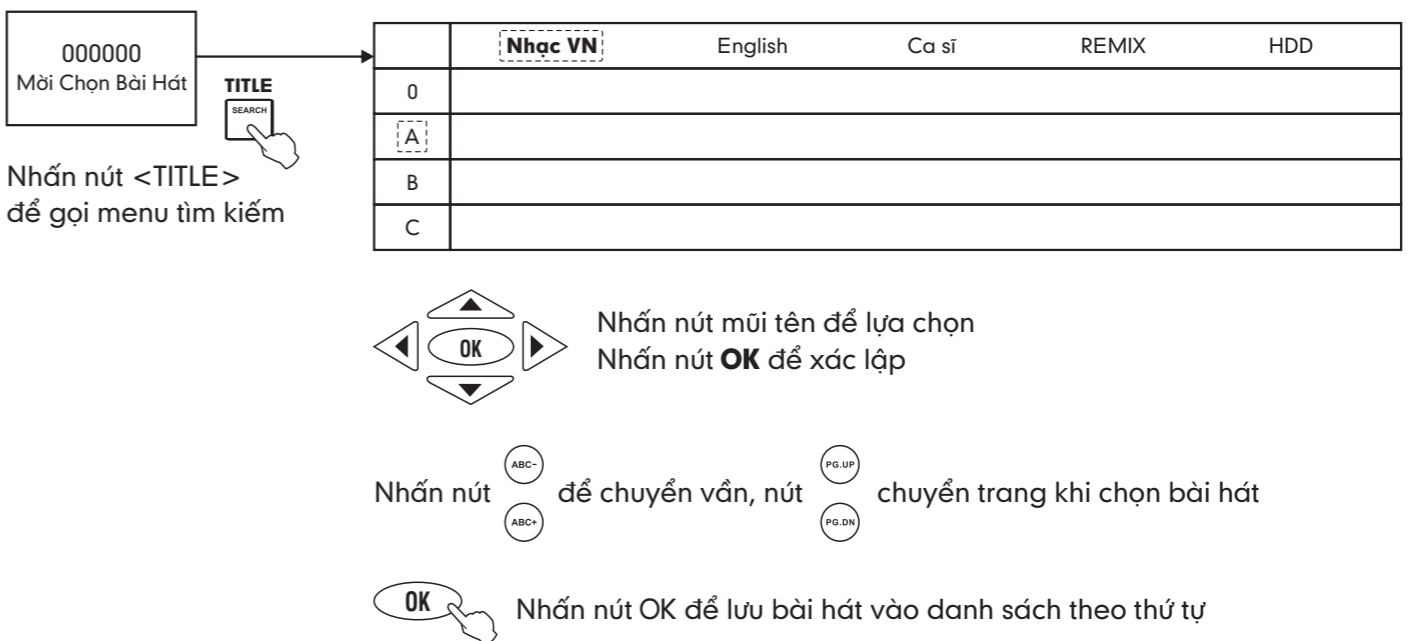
000000
Mời Chọn Bài Hát

TITLE
SEARCH

Nhấn nút <TITLE> để gọi menu tìm kiếm

| | Nhạc VN | English | Ca sĩ | REMIX | HDD |
|---|---|---|---|---|---|
| 0 | | | | | |
| A | | | | | |
| B | | | | | |
| C | | | | | |

OK

Nhấn nút mũi tên để lựa chọn
Nhấn nút **OK** để xác lập

Nhấn nút ABC- ABC+ để chuyển vần, nút PG.UP PG.DN chuyển trang khi chọn bài hát

OK

Nhấn nút OK để lưu bài hát vào danh sách theo thứ tự